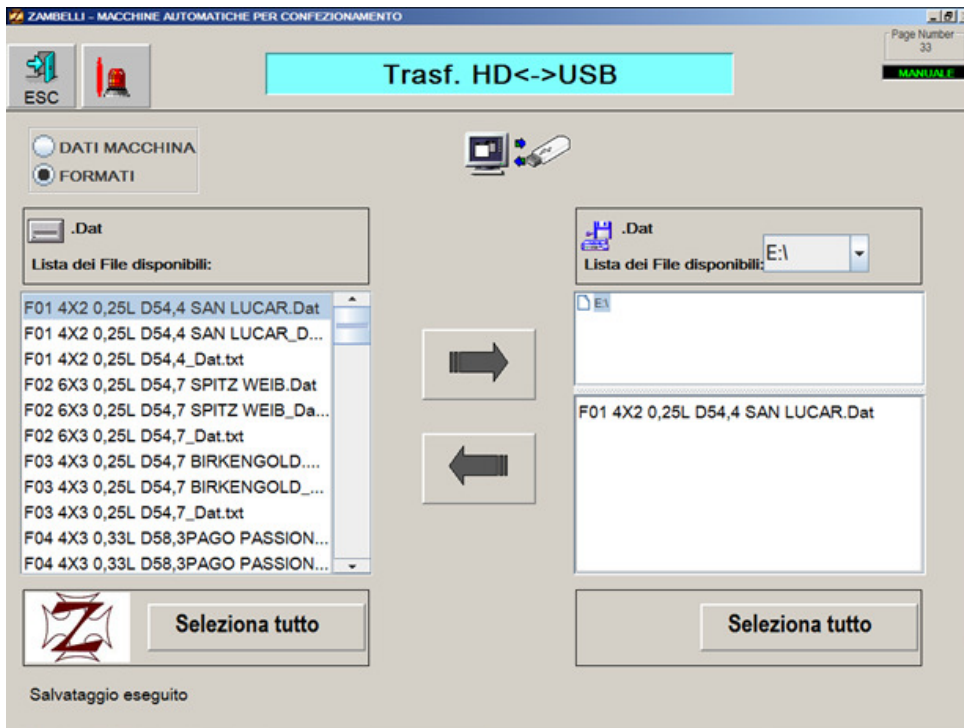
ZAMBELLI - MACCHINE AUTOMATICHE PER CONFEZIONAMENTO

ESC

Trasf. HD<->USB

Page Number
33

MANUALE

DATI MACCHINA
FORMATI

.Dat
Lista dei File disponibili:

F01 4X2 0,25L D54,4 SAN LUCAR.Dat
F01 4X2 0,25L D54,4 SAN LUCAR_D...
F01 4X2 0,25L D54,4_Dat.txt
F02 6X3 0,25L D54,7 SPITZ WEIB.Dat
F02 6X3 0,25L D54,7 SPITZ WEIB_Da...
F02 6X3 0,25L D54,7_Dat.txt
F03 4X3 0,25L D54,7 BIRKENGOLD....
F03 4X3 0,25L D54,7 BIRKENGOLD_...
F03 4X3 0,25L D54,7_Dat.txt
F04 4X3 0,33L D58,3PAGO PASSION...
F04 4X3 0,33L D58,3PAGO PASSION...

.Dat
Lista dei File disponibili: E:\

E:\

F01 4X2 0,25L D54,4 SAN LUCAR.Dat

Seleziona tutto

Seleziona tutto

Salvataggio eseguito